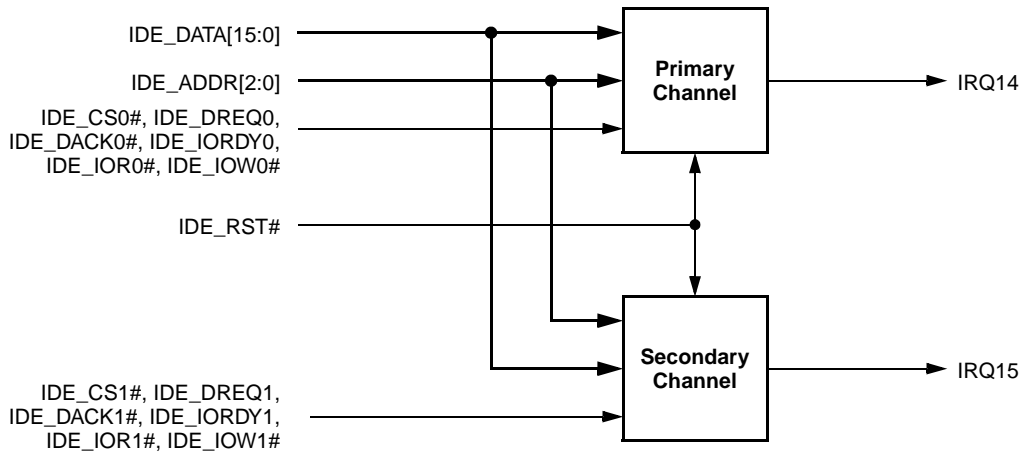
IDE_DATA[15:0]

IDE_ADDR[2:0]

IDE_CS0#, IDE_DREQ0, IDE_DACK0#, IDE_IORDY0, IDE_IOR0#, IDE_IOW0#

Primary Channel

IRQ14

IDE_RST#

Secondary Channel

IRQ15

IDE_CS1#, IDE_DREQ1, IDE_DACK1#, IDE_IORDY1, IDE_IOR1#, IDE_IOW1#